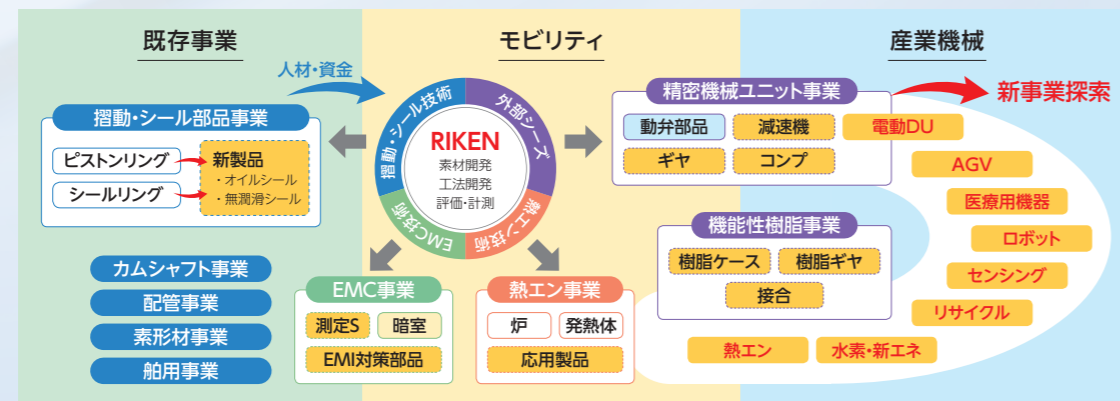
既存事業

モビリティ

産業機械

人材・資金

摺動・シール部品事業

ピストンリング

シールリング

新製品
・オイルシール
・無潤滑シール

カムシャフト事業

配管事業

素形材事業

舶用事業

摺動・シール技術

外部シーズ

熱エン技術

EMC技術

RIKEN
素材開発
工法開発
評価・計測

EMC事業

測定S

暗室

EMI対策部品

熱エン事業

炉

発熱体

応用製品

精密機械ユニット事業

動弁部品

減速機

ギヤ

コンプ

電動DU

新事業探索

AGV

医療用機器

ロボット

センシング

リサイクル

機能性樹脂事業

樹脂ケース

樹脂ギヤ

接合

熱エン

水素・新エネ